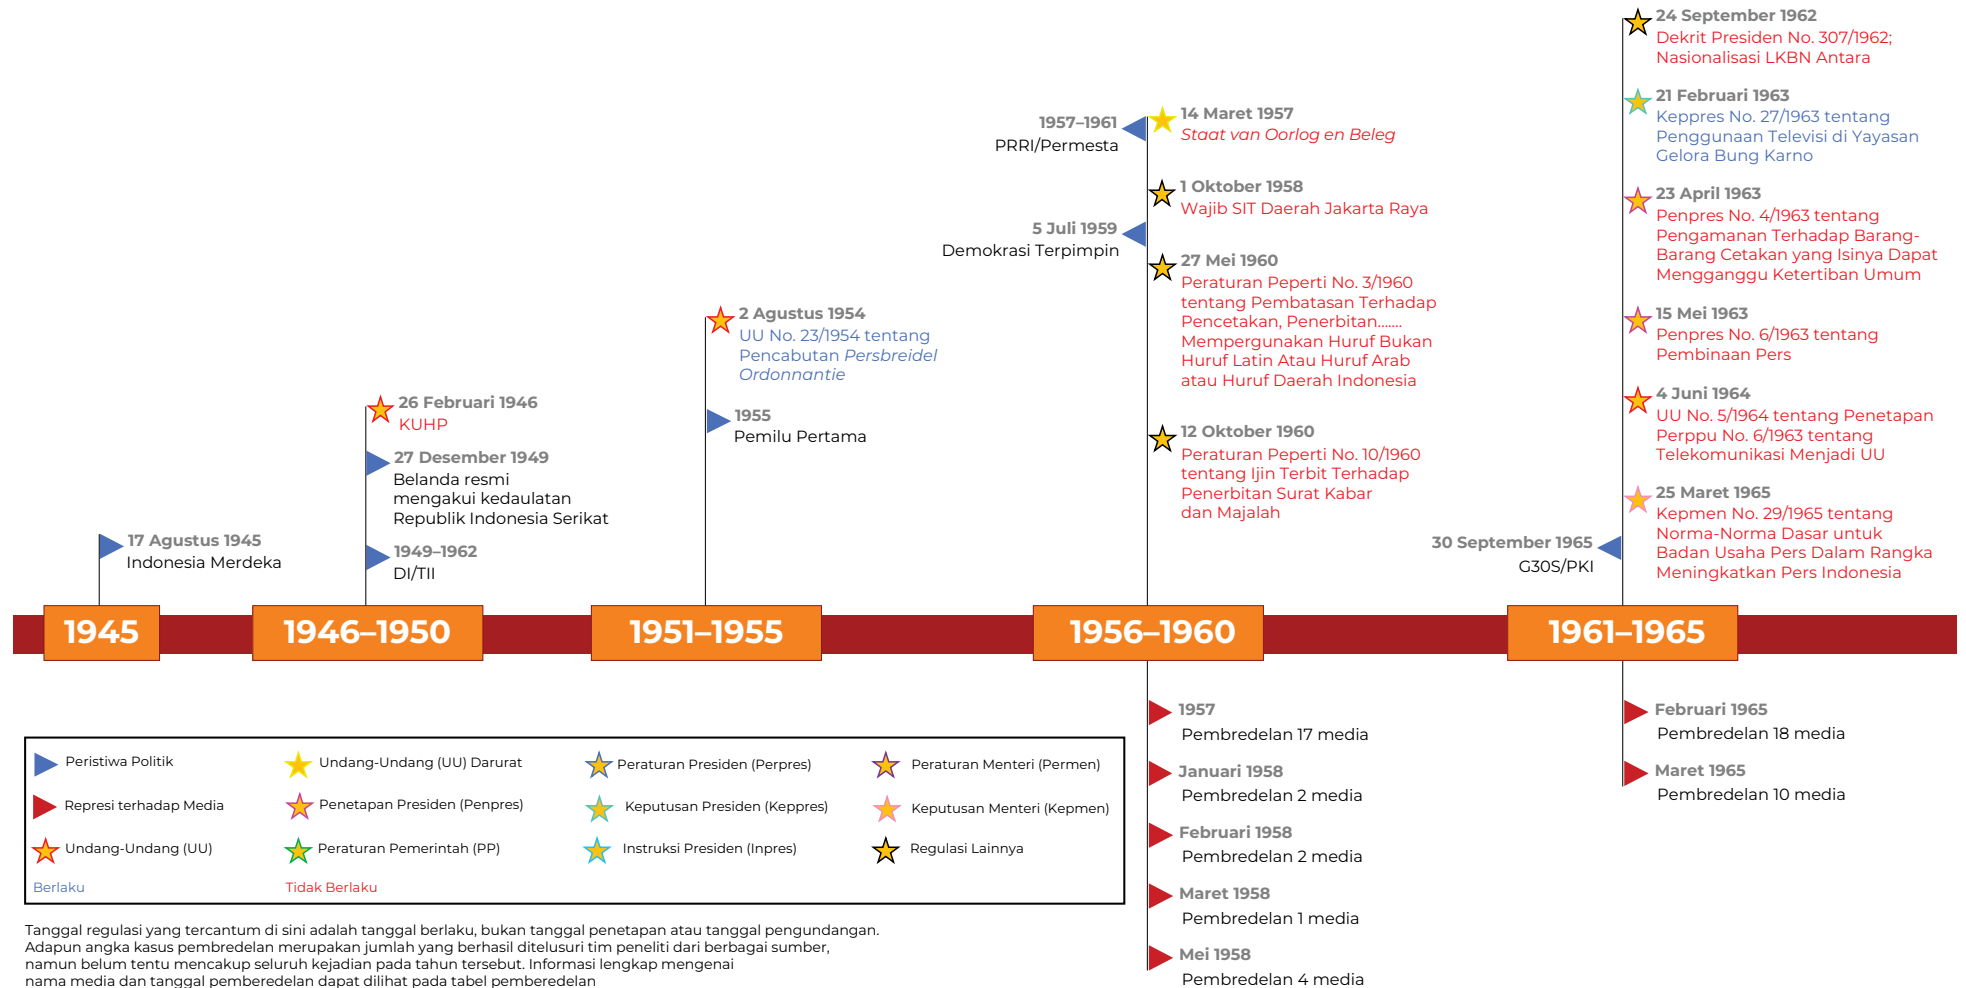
17 Agustus 1945
Indonesia Merdeka

26 Februari 1946
KUHP

27 Desember 1949
Belanda resmi mengakui kedaulatan Republik Indonesia Serikat

1949–1962
DI/TII

2 Agustus 1954
UU No. 23/1954 tentang Pencabutan Persbreidel Ordonnantie

1955
Pemilu Pertama

1957–1961
PRRI/Permesta

5 Juli 1959
Demokrasi Terpimpin

14 Maret 1957
Staat van Oorlog en Beleg

1 Oktober 1958
Wajib SIT Daerah Jakarta Raya

27 Mei 1960
Peraturan Peperti No. 3/1960 tentang Pembatasan Terhadap Pencetakan, Penerbitan...... Mempergunakan Huruf Bukan Huruf Latin Atau Huruf Arab atau Huruf Daerah Indonesia

12 Oktober 1960
Peraturan Peperti No. 10/1960 tentang Ijin Terbit Terhadap Penerbitan Surat Kabar dan Majalah

30 September 1965
G30S/PKI

24 September 1962
Dekrit Presiden No. 307/1962; Nasionalisasi LKBN Antara

21 Februari 1963
Keppres No. 27/1963 tentang Penggunaan Televisi di Yayasan Gelora Bung Karno

23 April 1963
Penpres No. 4/1963 tentang Pengamanan Terhadap Barang-Barang Cetakan yang Isinya Dapat Mengganggu Ketertiban Umum

15 Mei 1963
Penpres No. 6/1963 tentang Pembinaan Pers

4 Juni 1964
UU No. 5/1964 tentang Penetapan Perppu No. 6/1963 tentang Telekomunikasi Menjadi UU

25 Maret 1965
Kepmen No. 29/1965 tentang Norma-Norma Dasar untuk Badan Usaha Pers Dalam Rangka Meningkatkan Pers Indonesia

1945
1946–1950
1951–1955
1956–1960
1961–1965

1957
Pembredelan 17 media

Januari 1958
Pembredelan 2 media

Februari 1958
Pembredelan 2 media

Maret 1958
Pembredelan 1 media

Mei 1958
Pembredelan 4 media

Februari 1965
Pembredelan 18 media

Maret 1965
Pembredelan 10 media

Peristiwa Politik
Undang-Undang (UU) Darurat
Peraturan Presiden (Perpres)
Peraturan Menteri (Permen)
Represi terhadap Media
Penetapan Presiden (Penpres)
Keputusan Presiden (Keppres)
Keputusan Menteri (Kepmen)
Undang-Undang (UU)
Peraturan Pemerintah (PP)
Instruksi Presiden (Inpres)
Regulasi Lainnya
Berlaku
Tidak Berlaku

Tanggal regulasi yang tercantum di sini adalah tanggal berlaku, bukan tanggal penetapan atau tanggal pengundangan. Adapun angka kasus pembredelan merupakan jumlah yang berhasil ditelusuri tim peneliti dari berbagai sumber, namun belum tentu mencakup seluruh kejadian pada tahun tersebut. Informasi lengkap mengenai nama media dan tanggal pemberedelan dapat dilihat pada tabel pemberedelan